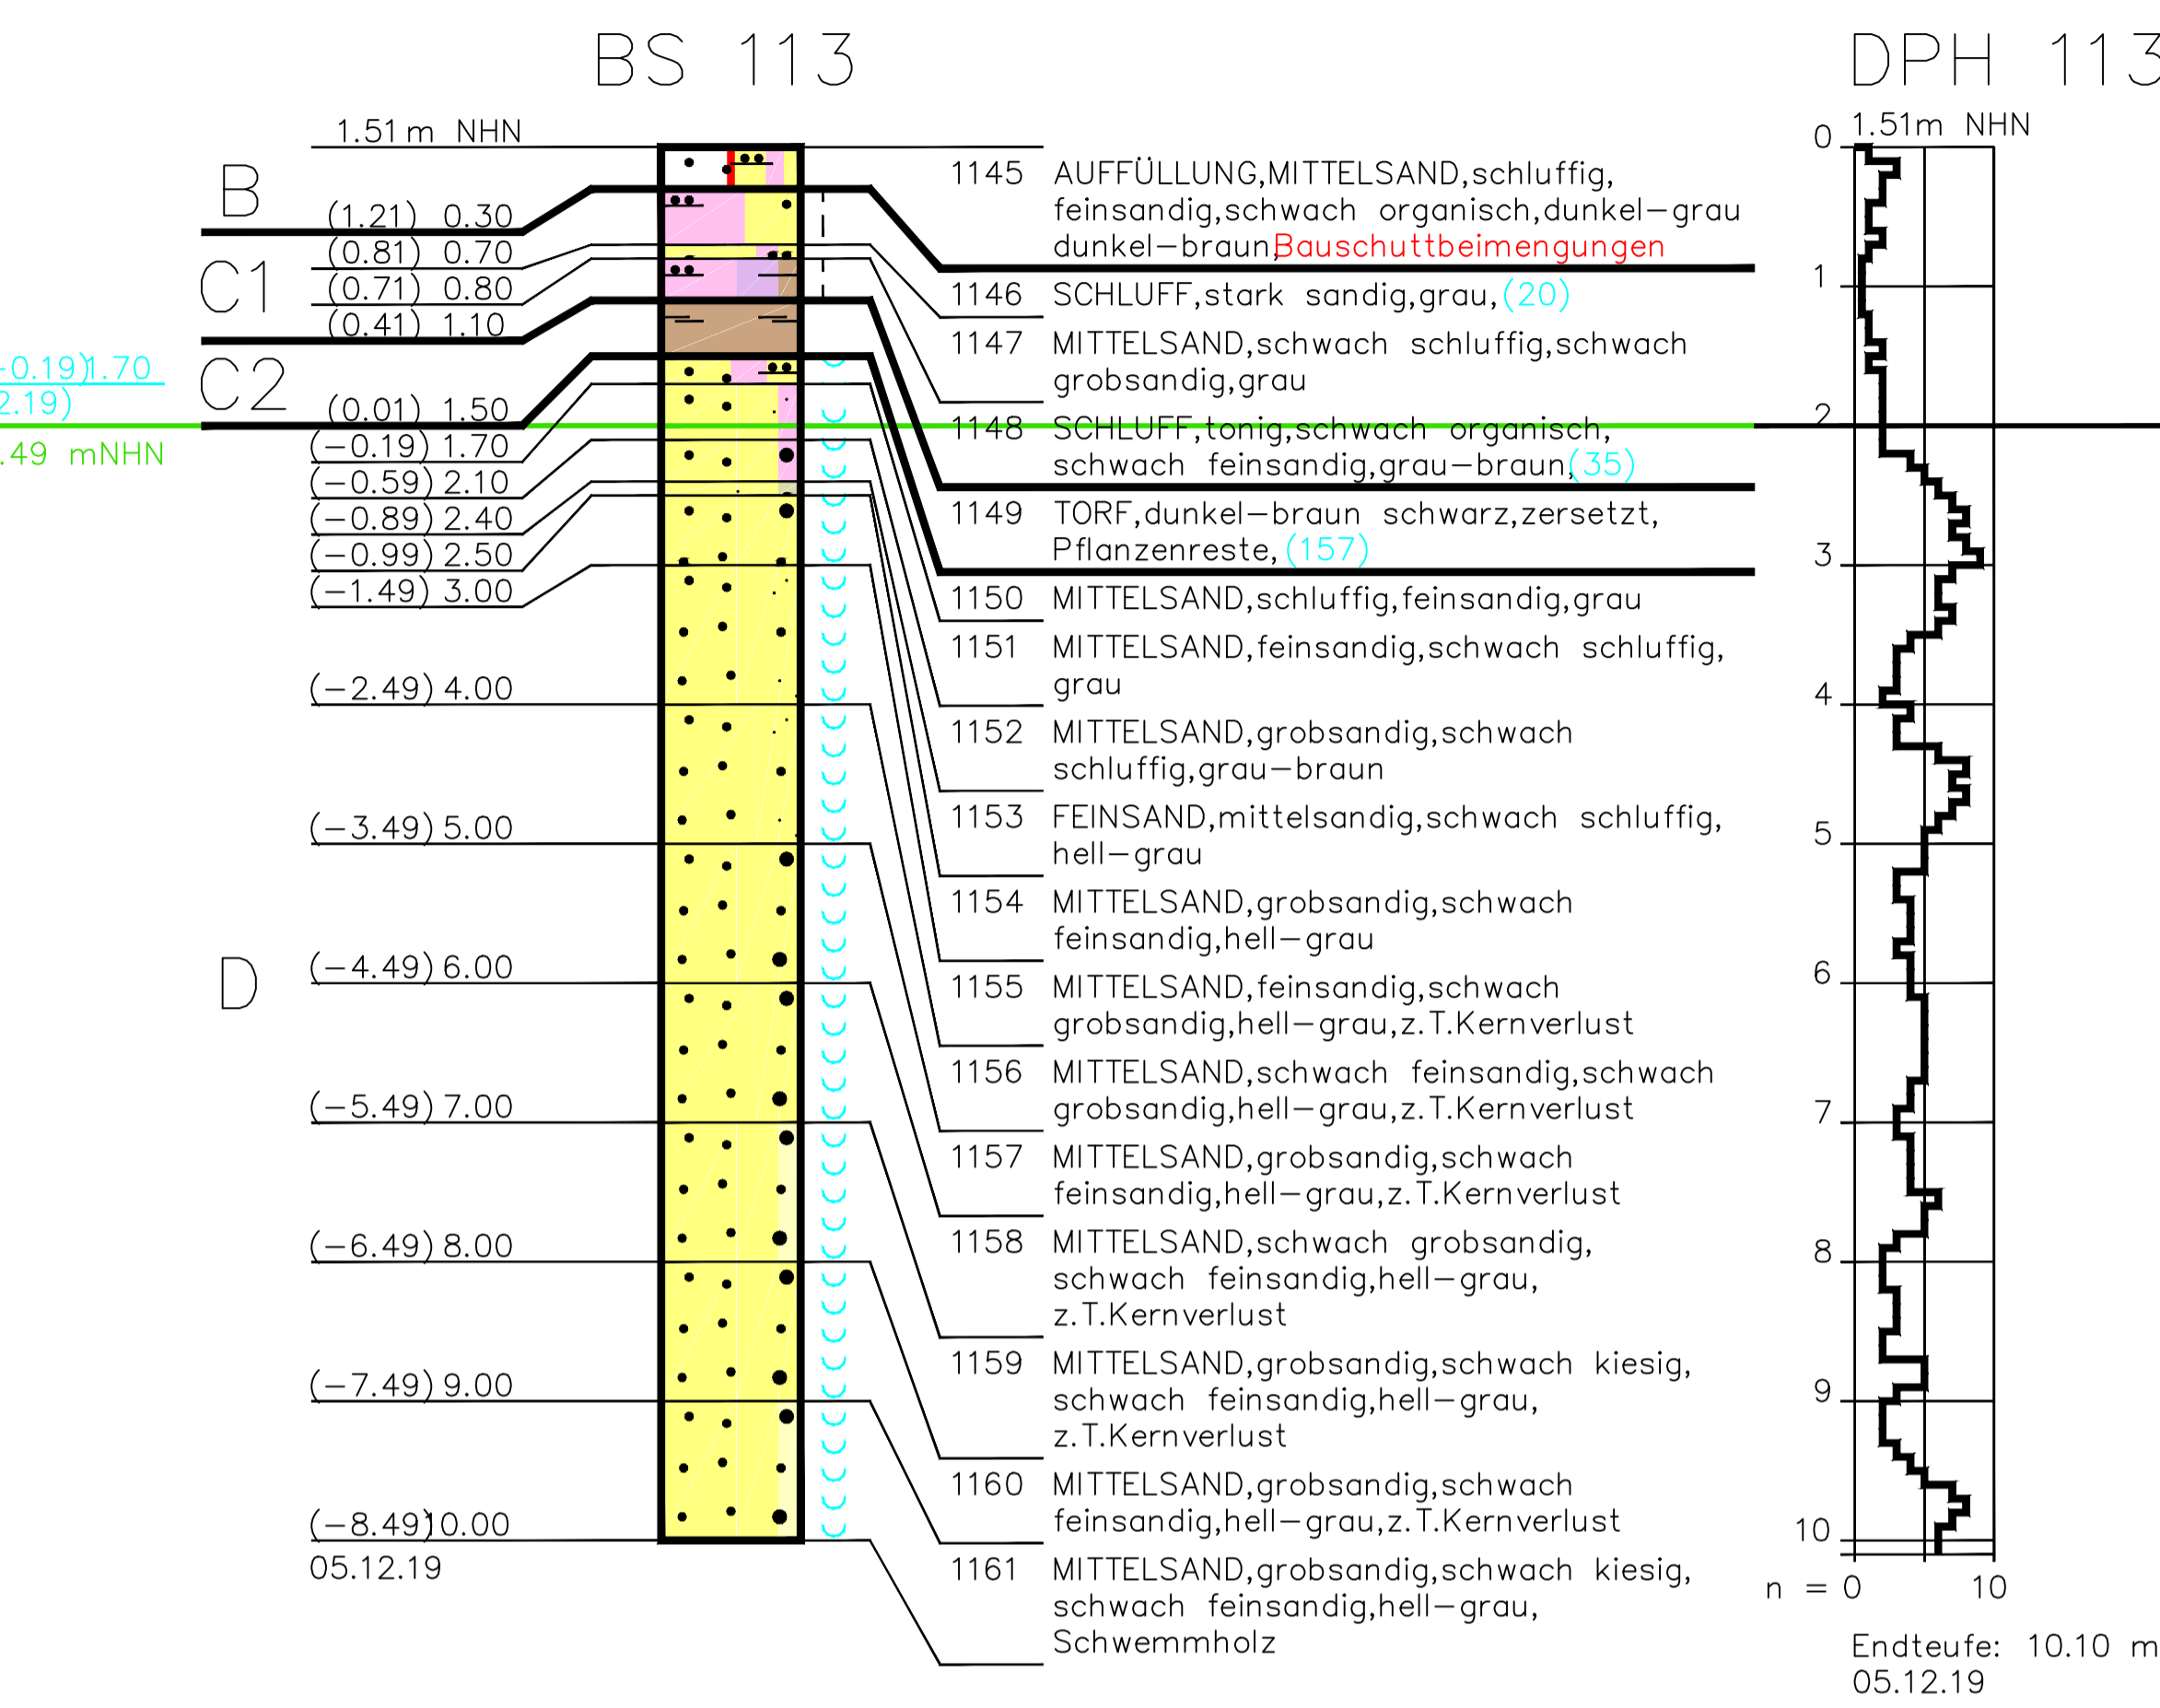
BS 113

DPH 113

1.51 m NHN

B

(1.21) 0.30
(0.81) 0.70
(0.71) 0.80
(0.41) 1.10

C1

C2

-0.19) 1.70
2.19)
.49 mNHN

(0.01) 1.50
(−0.19) 1.70
(−0.59) 2.10
(−0.89) 2.40
(−0.99) 2.50
(−1.49) 3.00
(−2.49) 4.00
(−3.49) 5.00

D

(−4.49) 6.00
(−5.49) 7.00
(−6.49) 8.00
(−7.49) 9.00
(−8.49) 10.00
05.12.19

1145 AUFFÜLLUNG,MITTELSAND,schluffig, feinsandig,schwach organisch,dunkel−grau dunkel−braun,Bauschuttbeimengungen

1146 SCHLUFF,stark sandig,grau,(20)

1147 MITTELSAND,schwach schluffig,schwach grobsandig,grau

1148 SCHLUFF,tonig,schwach organisch, schwach feinsandig,grau−braun,(35)

1149 TORF,dunkel−braun schwarz,zersetzt, Pflanzenreste,(157)

1150 MITTELSAND,schluffig,feinsandig,grau

1151 MITTELSAND,feinsandig,schwach schluffig, grau

1152 MITTELSAND,grobsandig,schwach schluffig,grau−braun

1153 FEINSAND,mittelsandig,schwach schluffig, hell−grau

1154 MITTELSAND,grobsandig,schwach feinsandig,hell−grau

1155 MITTELSAND,feinsandig,schwach grobsandig,hell−grau,z.T.Kernverlust

1156 MITTELSAND,schwach feinsandig,schwach grobsandig,hell−grau,z.T.Kernverlust

1157 MITTELSAND,grobsandig,schwach feinsandig,hell−grau,z.T.Kernverlust

1158 MITTELSAND,schwach grobsandig, schwach feinsandig,hell−grau, z.T.Kernverlust

1159 MITTELSAND,grobsandig,schwach kiesig, schwach feinsandig,hell−grau, z.T.Kernverlust

1160 MITTELSAND,grobsandig,schwach feinsandig,hell−grau,z.T.Kernverlust

1161 MITTELSAND,grobsandig,schwach kiesig, schwach feinsandig,hell−grau, Schwemmholz

1.51m NHN
0
1
2
3
4
5
6
7
8
9
10
n = 0 10

Endteufe: 10.10 m
05.12.19